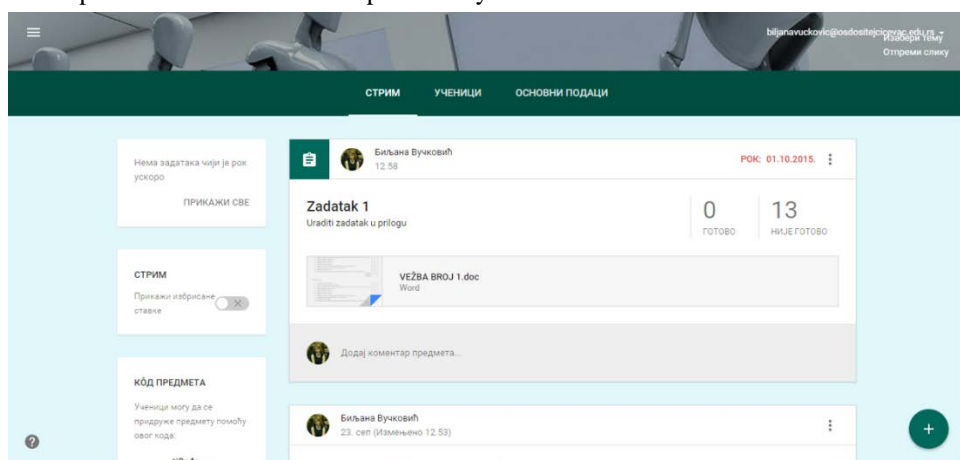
biljanavuckovic@osdositejcicevac.edu.rs
Изабери тему
Отпреми слику

СТРИМ УЧЕНИЦИ ОСНОВНИ ПОДАЦИ

Нема задатака чији је рок ускоро
ПРИКАЖИ СВЕ

СТРИМ
Прикажи избрисане ставке

КÔД ПРЕДМЕТА
Ученици могу да се придруже предмету помоћу овог кода:
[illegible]

Биљана Вучковић
12.58
РОК: 01.10.2015.

Zadatak 1
Uraditi zadatak u prilogu

0
ГОТОВО

13
НИЈЕ ГОТОВО

VEŽBA BROJ 1.doc
Word

Додај коментар предмета...

Биљана Вучковић
23. сеп (Измењено 12.53)